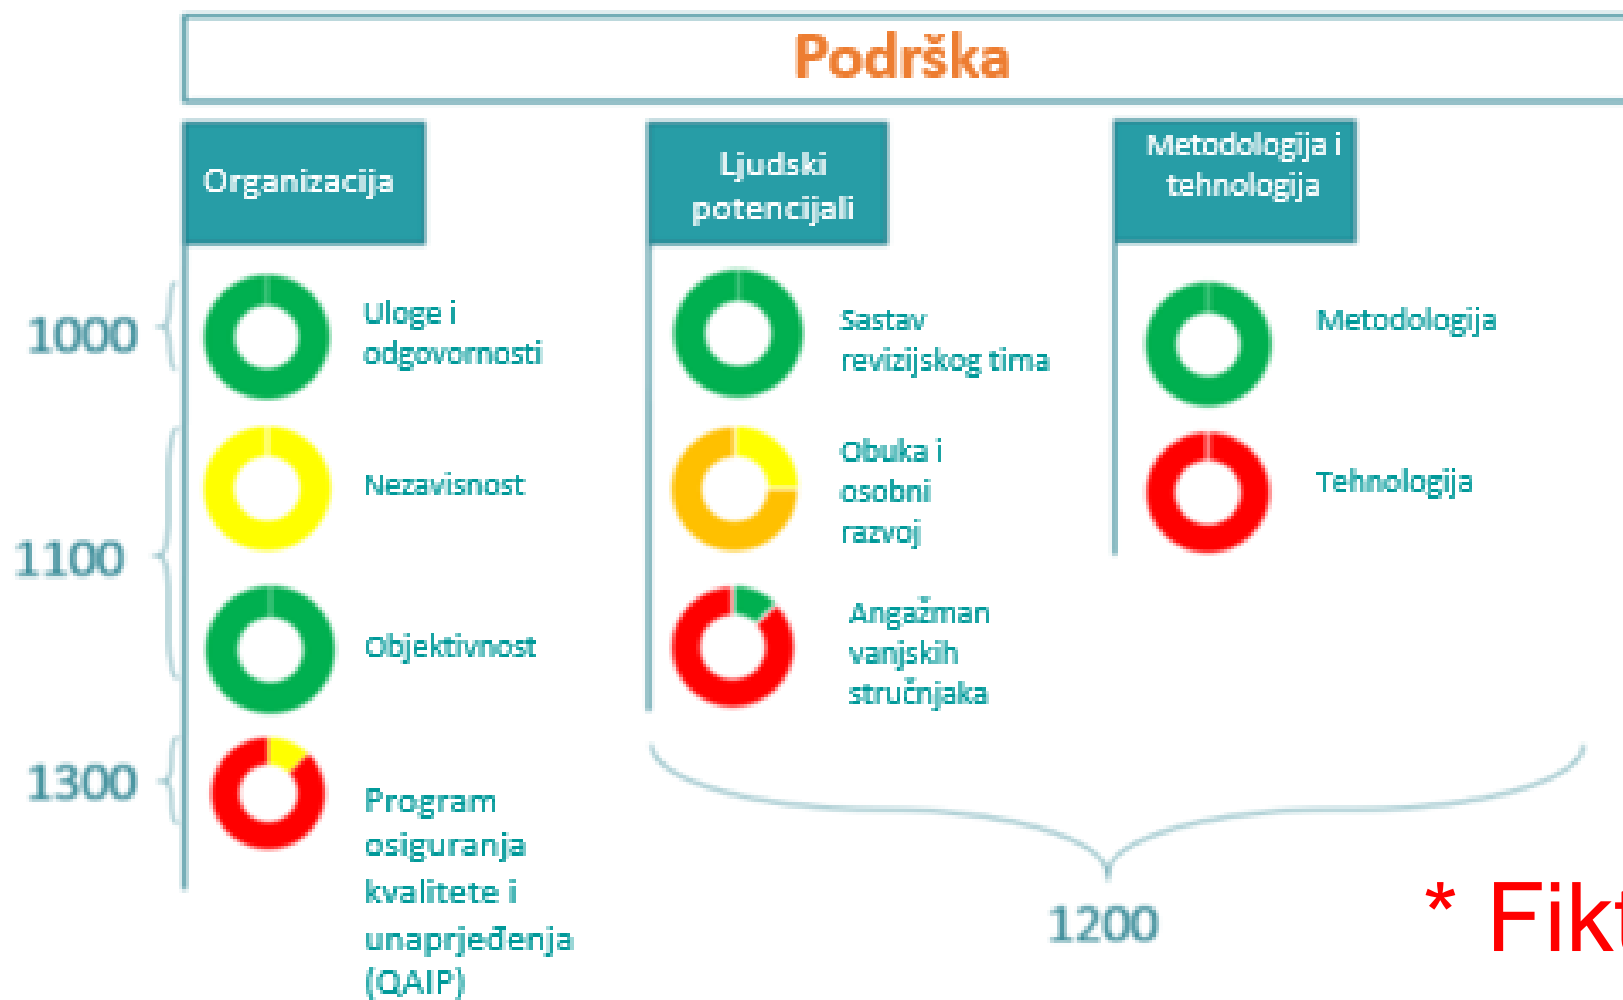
Podrška

Organizacija

1000

Uloge i odgovornosti

1100

Nezavisnost

Objektivnost

1300

Program osiguranja kvalitete i unaprjeđenja (QAIP)

Ljudski potencijali

Sastav revizijskog tima

Obuka i osobni razvoj

Angažman vanjskih stručnjaka

Metodologija i tehnologija

Metodologija

Tehnologija

1200

* Fikt